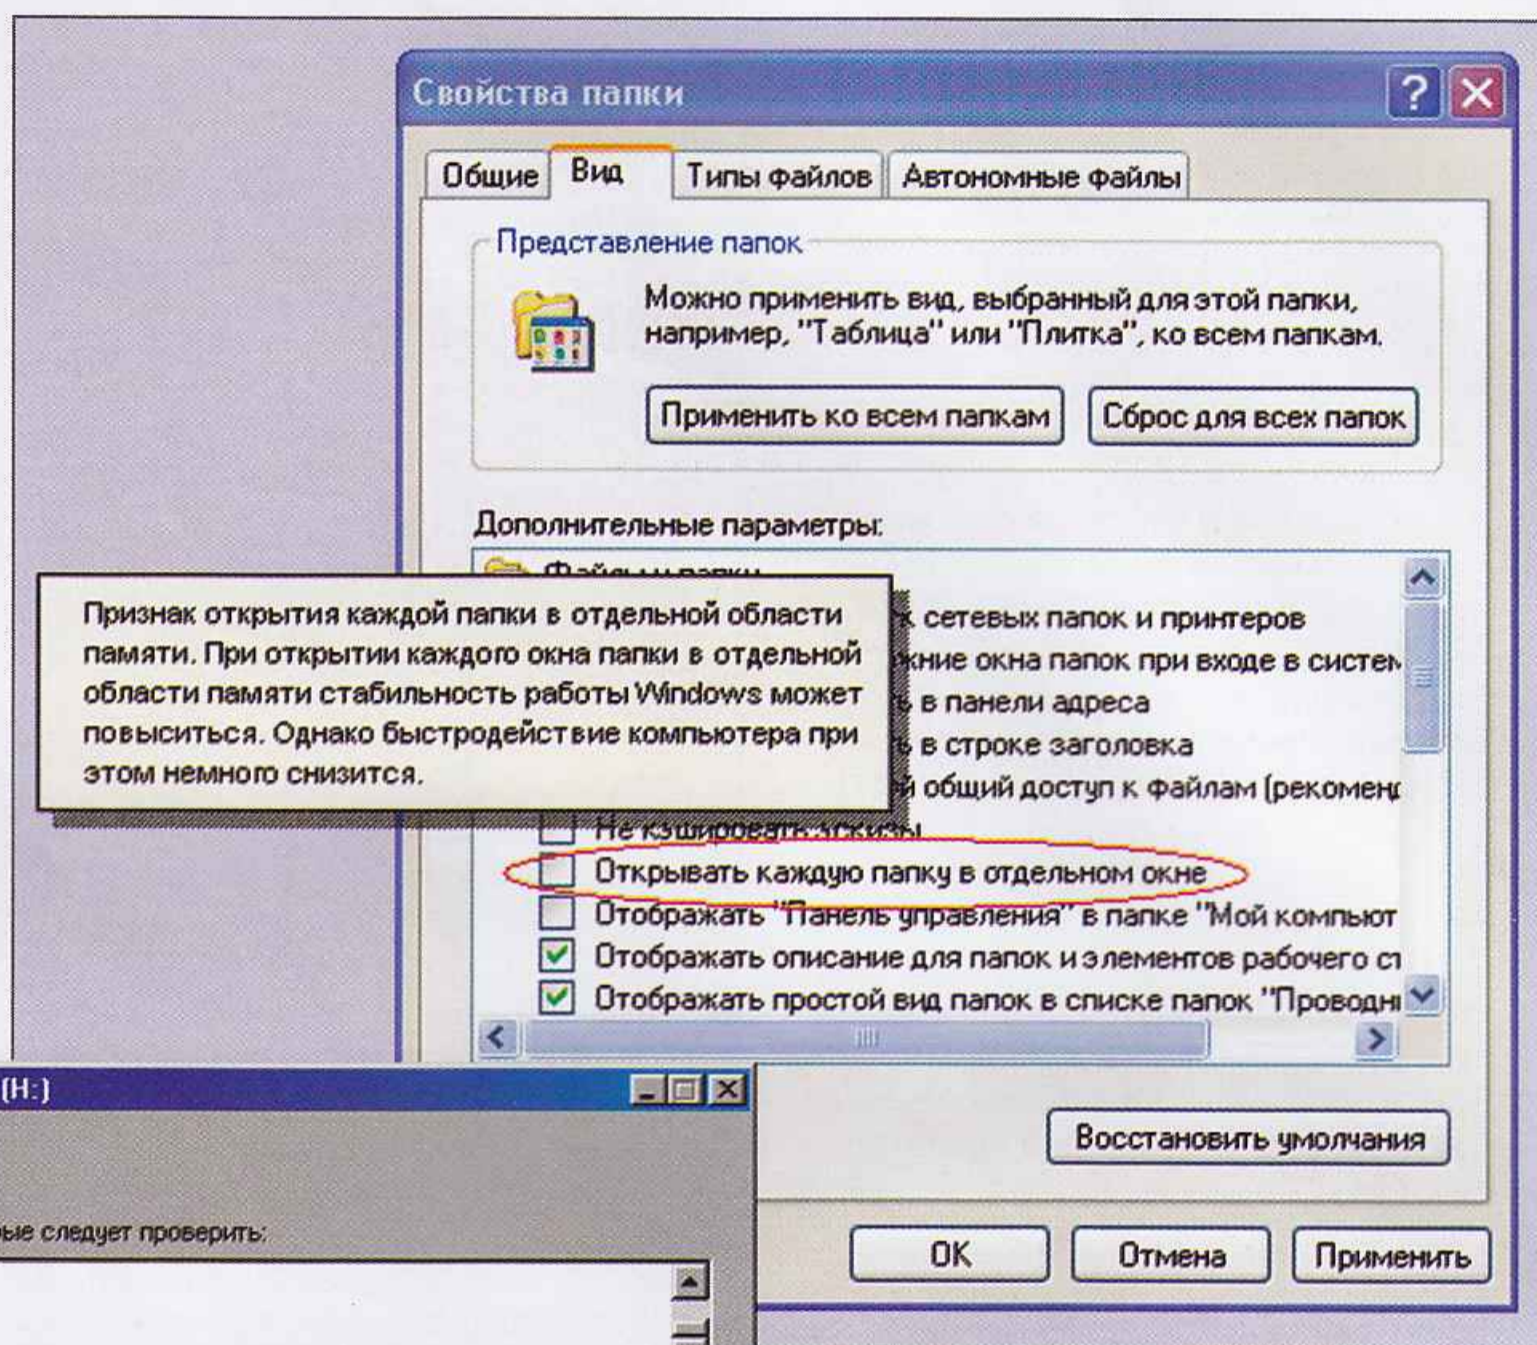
Свойства папки

Общие | Вид | Типы файлов | Автономные файлы

Представление папок

Можно применить вид, выбранный для этой папки, например, "Таблица" или "Плитка", ко всем папкам.

Применить ко всем папкам | Сброс для всех папок

Дополнительные параметры:

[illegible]

Признак открытия каждой папки в отдельной области памяти. При открытии каждого окна папки в отдельной области памяти стабильность работы Windows может повыситься. Однако быстродействие компьютера при этом немного снизится.

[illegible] сетевых папок и принтеров
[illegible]жние окна папок при входе в систем
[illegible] в панели адреса
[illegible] в строке заголовка
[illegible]й общий доступ к файлам (рекомен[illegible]
Не кэшировать эскизы
Открывать каждую папку в отдельном окне
Отображать "Панель управления" в папке "Мой компьют
Отображать описание для папок и элементов рабочего с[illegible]
Отображать простой вид папок в списке папок "Проводн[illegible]

Восстановить умолчания

OK | Отмена | Применить

(H:)

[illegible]ые следует проверить: